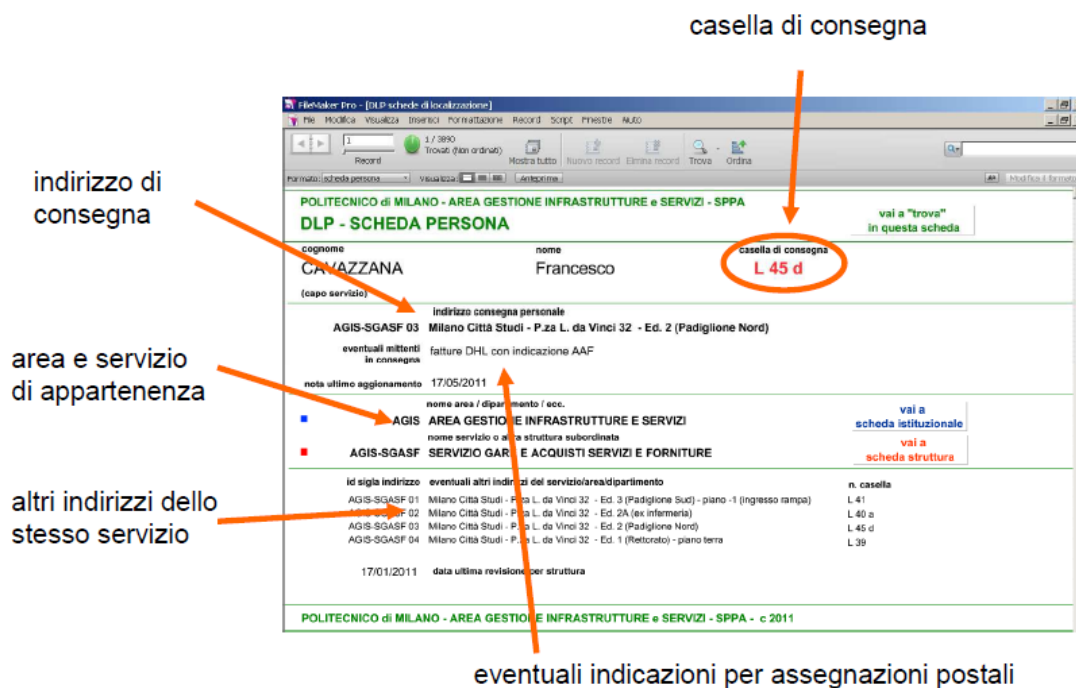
casella di consegna

indirizzo di consegna

area e servizio di appartenenza

altri indirizzi dello stesso servizio

FileMaker Pro - [DLP schede di localizzazione]

File Modifica Visualizza Inserisci Formattazione Record Script Finestre Aiuto

1

1 / 3890
Trovati (Non ordinati)

Record

Mostra tutto Nuovo record Elimina record Trova Ordina

Formato: scheda persona Visualizza: Anteprima

Modifica il formato

POLITECNICO di MILANO - AREA GESTIONE INFRASTRUTTURE e SERVIZI - SPPA

DLP - SCHEDA PERSONA

vai a "trova" in questa scheda

cognome
CAVAZZANA
(capo servizio)

nome
Francesco

casella di consegna
L 45 d

indirizzo consegna personale
AGIS-SGASF 03 Milano Città Studi - P.za L. da Vinci 32 - Ed. 2 (Padiglione Nord)

eventuali mittenti in consegna
fatture DHL con indicazione AAF

nota ultimo aggiornamento 17/05/2011

nome area / dipartimento / ecc.
AGIS AREA GESTIONE INFRASTRUTTURE E SERVIZI

vai a scheda istituzionale

nome servizio o altra struttura subordinata
AGIS-SGASF SERVIZIO GARE E ACQUISTI SERVIZI E FORNITURE

vai a scheda struttura

| id sigla indirizzo | eventuali altri indirizzi del servizio/area/dipartimento | n. casella |
|---|---|---|
| AGIS-SGASF 01 | Milano Città Studi - P.za L. da Vinci 32 - Ed. 3 (Padiglione Sud) - piano -1 (ingresso rampa) | L 41 |
| AGIS-SGASF 02 | Milano Città Studi - P.za L. da Vinci 32 - Ed. 2A (ex infermeria) | L 40 a |
| AGIS-SGASF 03 | Milano Città Studi - P.za L. da Vinci 32 - Ed. 2 (Padiglione Nord) | L 45 d |
| AGIS-SGASF 04 | Milano Città Studi - P.za L. da Vinci 32 - Ed. 1 (Rettorato) - piano terra | L 39 |

17/01/2011 data ultima revisione per struttura

POLITECNICO di MILANO - AREA GESTIONE INFRASTRUTTURE e SERVIZI - SPPA - c 2011

eventuali indicazioni per assegnazioni postali